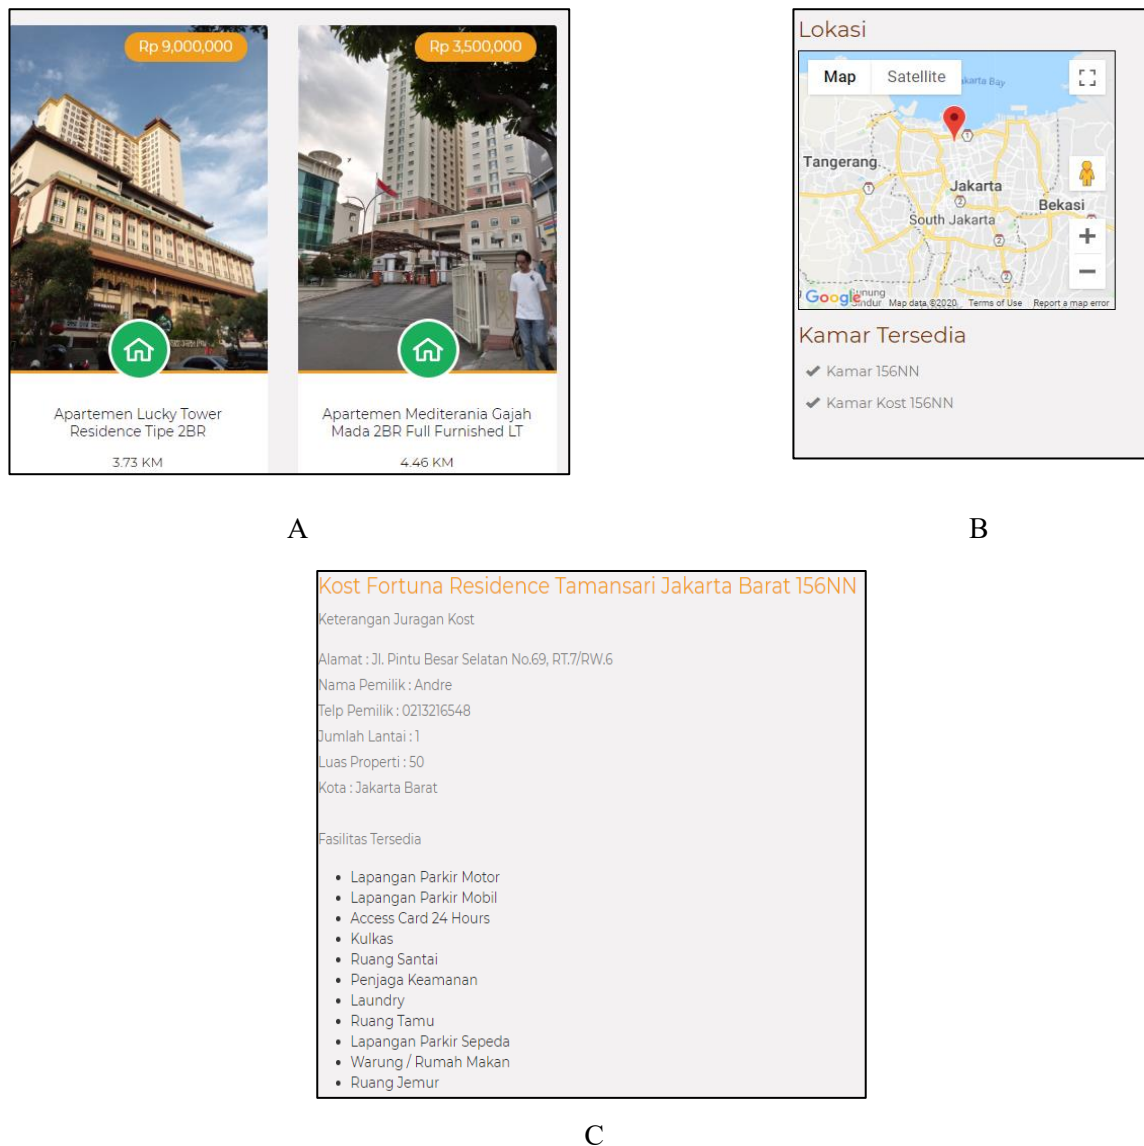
Rp 9,000,000

Apartemen Lucky Tower Residence Tipe 2BR

3.73 KM

Rp 3,500,000

Apartemen Mediterania Gajah Mada 2BR Full Furnished LT

4.46 KM

A

Lokasi

Map Satellite

karta Bay

Tangerang

Jakarta

Bekasi

South Jakarta

Google Gunung Sindur Map data ©2020 Terms of Use Report a map error

Kamar Tersedia

✔ Kamar 156NN

✔ Kamar Kost 156NN

B

Kost Fortuna Residence Tamansari Jakarta Barat 156NN

Keterangan Juragan Kost

Alamat : Jl. Pintu Besar Selatan No.69, RT.7/RW.6
Nama Pemilik : Andre
Telp Pemilik : 0213216548
Jumlah Lantai : 1
Luas Properti : 50
Kota : Jakarta Barat

Fasilitas Tersedia

- Lapangan Parkir Motor
- Lapangan Parkir Mobil
- Access Card 24 Hours
- Kulkas
- Ruang Santai
- Penjaga Keamanan
- Laundry
- Ruang Tamu
- Lapangan Parkir Sepeda
- Warung / Rumah Makan
- Ruang Jemur

C